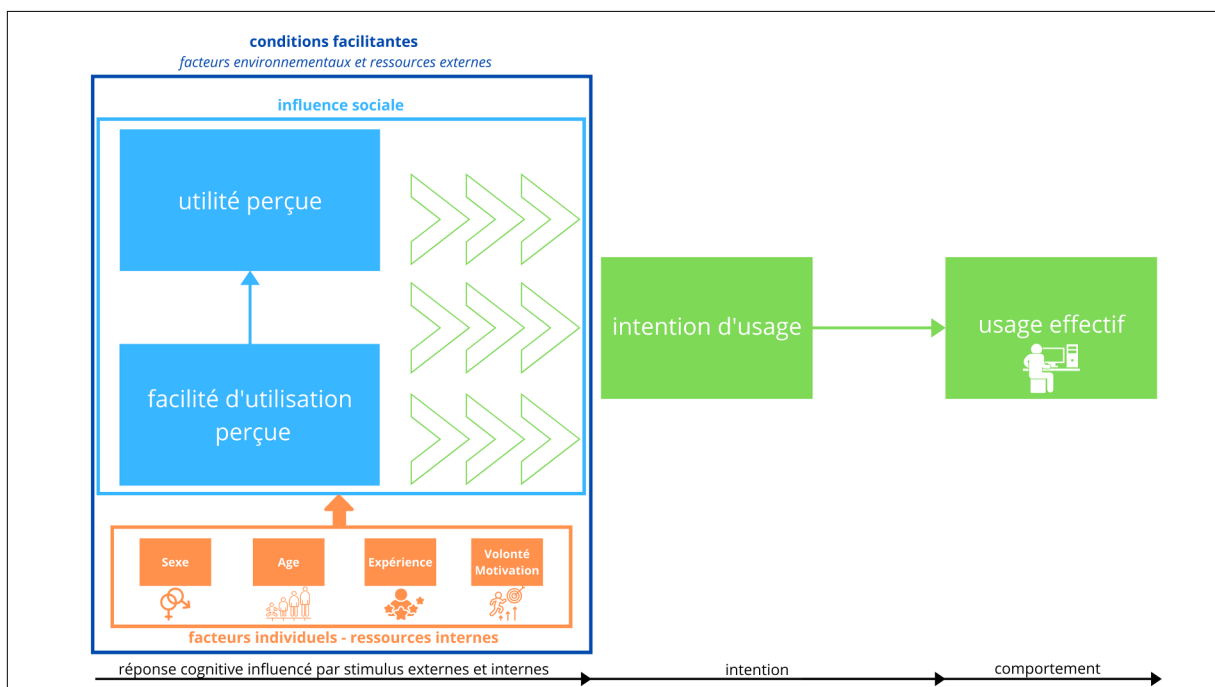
conditions facilitantes
facteurs environnementaux et ressources externes

influence sociale

utilité perçue

facilité d'utilisation perçue

intention d'usage

usage effectif

Sexe

Age

Expérience

Volonté Motivation

facteurs individuels - ressources internes

réponse cognitive influencé par stimulus externes et internes

intention

comportement